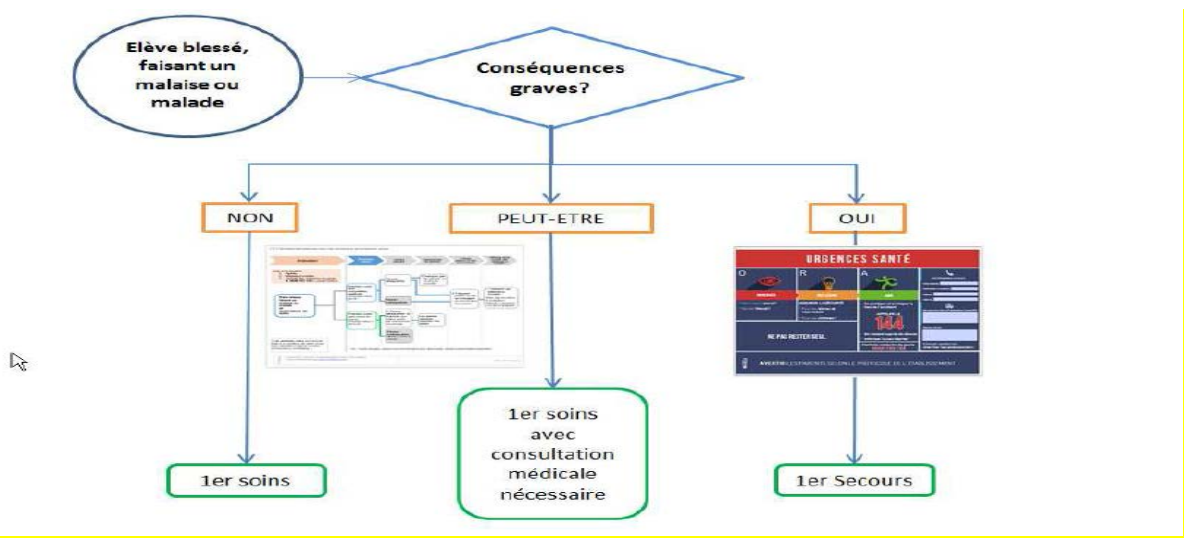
Elève blessé, faisant un malaise ou malade

Conséquences graves?

NON

PEUT-ETRE

OUI

URGENCES SANTÉ

O

R

A

144

NE PAS RESTER SEUL

AVERTIR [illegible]

1er soins

1er soins avec consultation médicale nécessaire

1er Secours